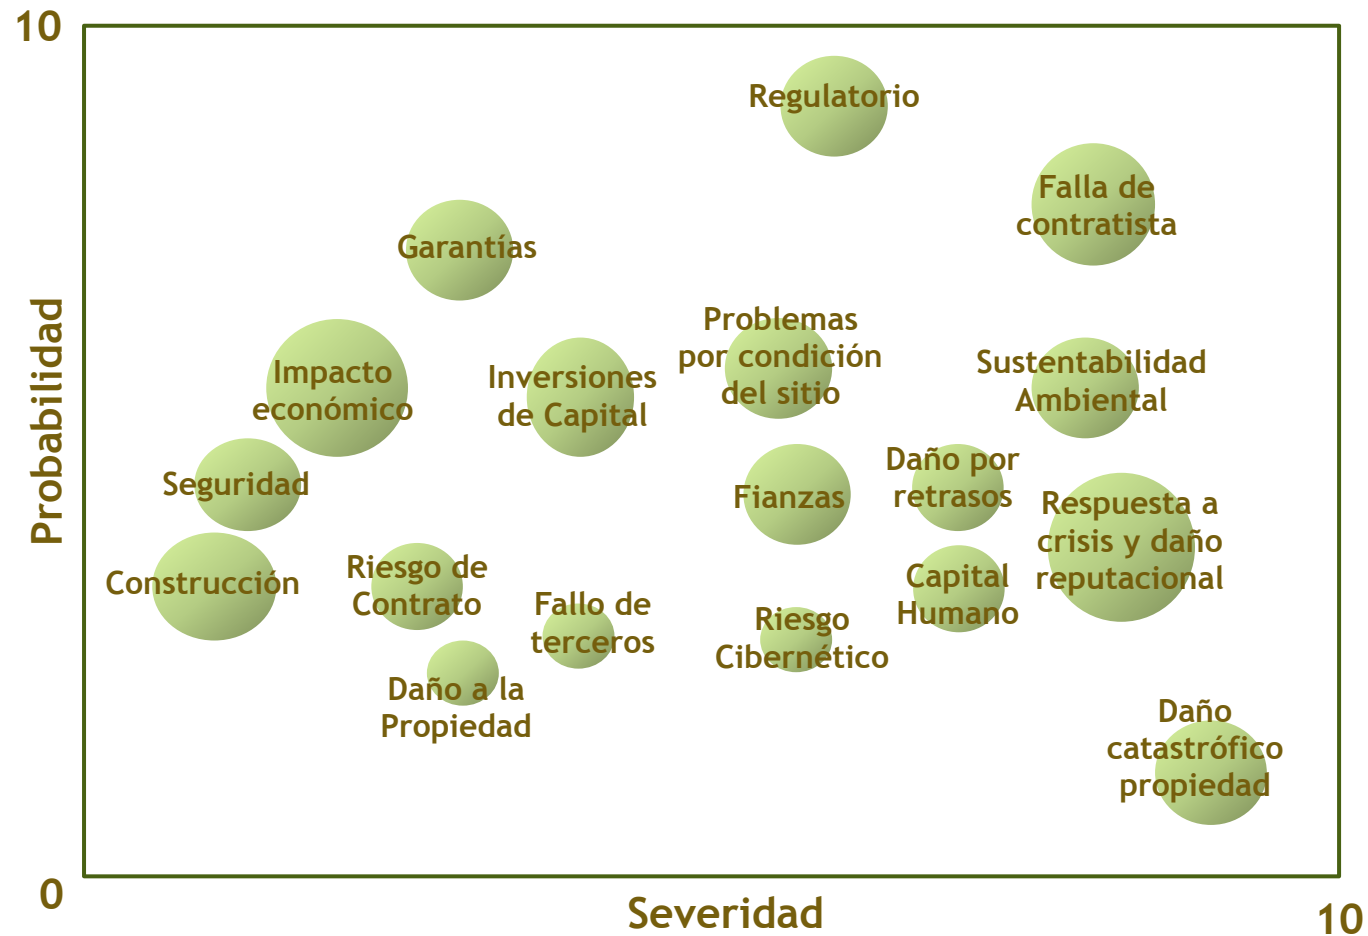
10

Probabilidad

Regulatorio

Falla de contratista

Garantías

Problemas por condición del sitio

Sustentabilidad Ambiental

Impacto económico

Inversiones de Capital

Daño por retrasos

Seguridad

Fianzas

Respuesta a crisis y daño reputacional

Construcción

Riesgo de Contrato

Fallo de terceros

Capital Humano

Riesgo Cibernético

Daño a la Propiedad

Daño catastrófico propiedad

0

Severidad

10